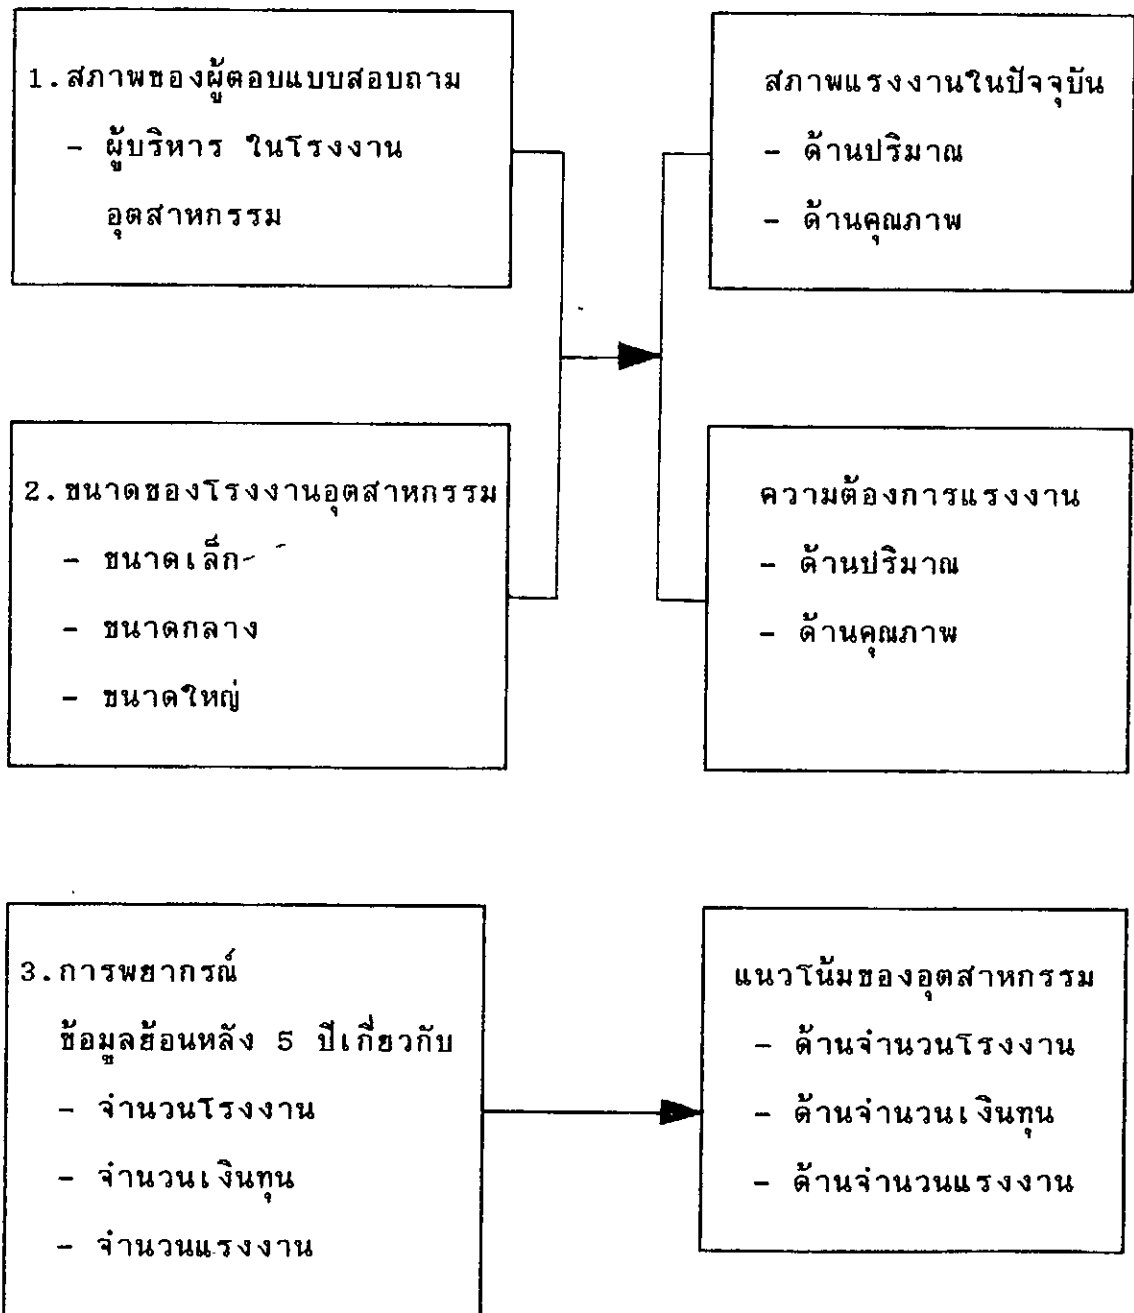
1. สภาพของผู้ตอบแบบสอบถาม
- ผู้บริหาร ในโรงงานอุตสาหกรรม

2. ขนาดของโรงงานอุตสาหกรรม
- ขนาดเล็ก
- ขนาดกลาง
- ขนาดใหญ่

สภาพแรงงานในปัจจุบัน
- ด้านปริมาณ
- ด้านคุณภาพ

ความต้องการแรงงาน
- ด้านปริมาณ
- ด้านคุณภาพ

3. การพยากรณ์
ข้อมูลย้อนหลัง 5 ปีเกี่ยวกับ
- จำนวนโรงงาน
- จำนวนเงินทุน
- จำนวนแรงงาน

แนวโน้มของอุตสาหกรรม
- ด้านจำนวนโรงงาน
- ด้านจำนวนเงินทุน
- ด้านจำนวนแรงงาน